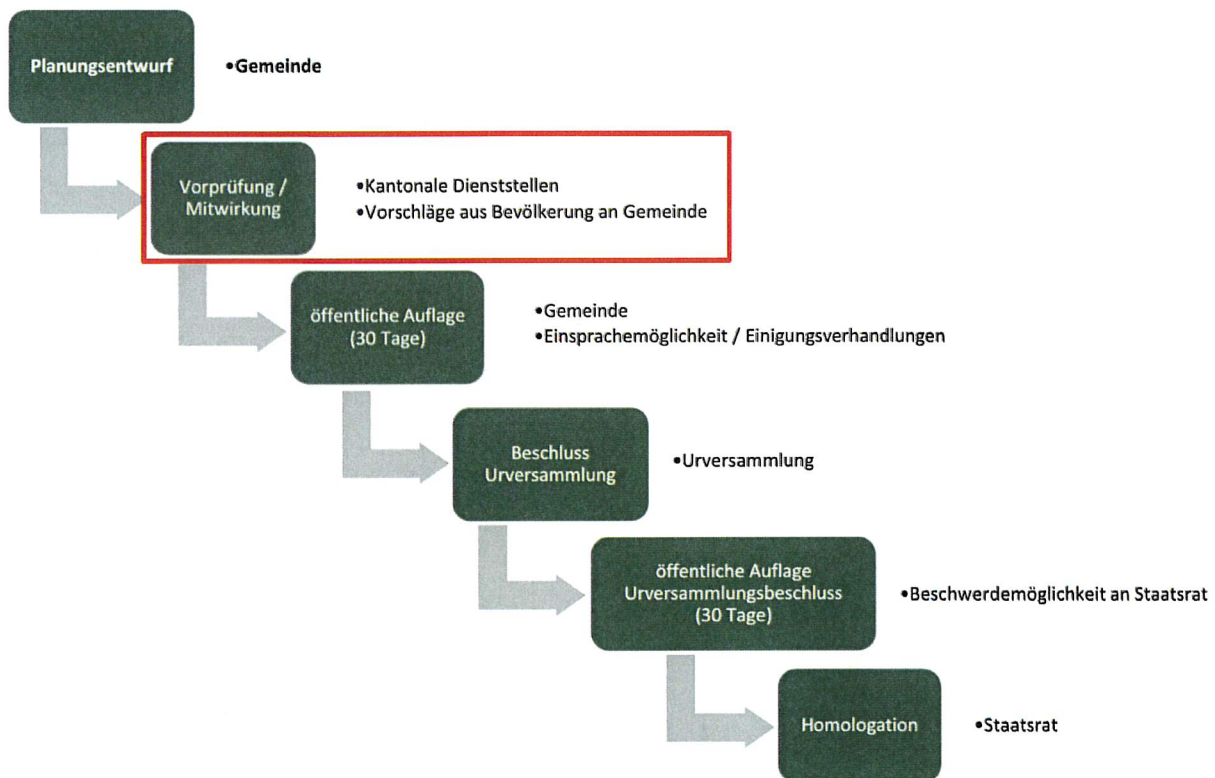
Planungsentwurf

•Gemeinde

Vorprüfung / Mitwirkung

•Kantonale Dienststellen
•Vorschläge aus Bevölkerung an Gemeinde

öffentliche Auflage (30 Tage)

•Gemeinde
•Einsprachemöglichkeit / Einigungsverhandlungen

Beschluss Urversammlung

•Urversammlung

öffentliche Auflage Urversammlungsbeschluss (30 Tage)

•Beschwerdemöglichkeit an Staatsrat

Homologation

•Staatsrat